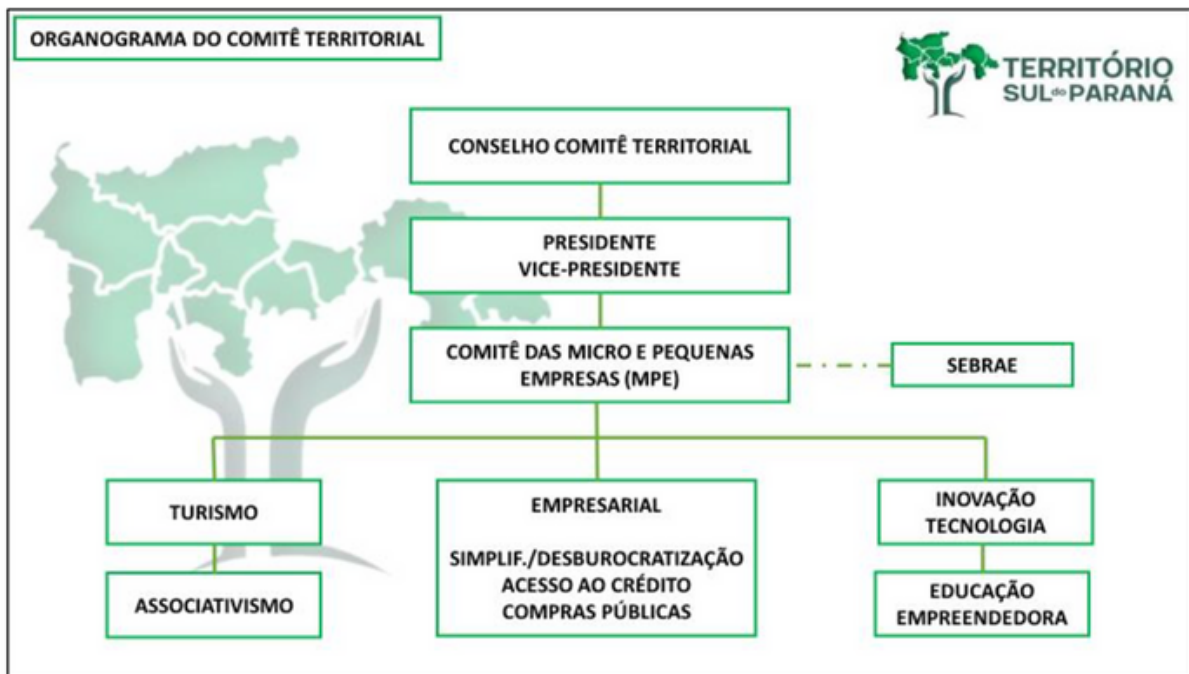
ORGANOGRAMA DO COMITÊ TERRITORIAL

TERRITÓRIO SUL do PARANÁ

CONSELHO COMITÊ TERRITORIAL

PRESIDENTE
VICE-PRESIDENTE

COMITÊ DAS MICRO E PEQUENAS EMPRESAS (MPE)

SEBRAE

TURISMO

ASSOCIATIVISMO

EMPRESARIAL

SIMPLIF./DESBUROCRATIZAÇÃO
ACESSO AO CRÉDITO
COMPRAS PÚBLICAS

INOVAÇÃO
TECNOLOGIA

EDUCAÇÃO
EMPREENDEDORA